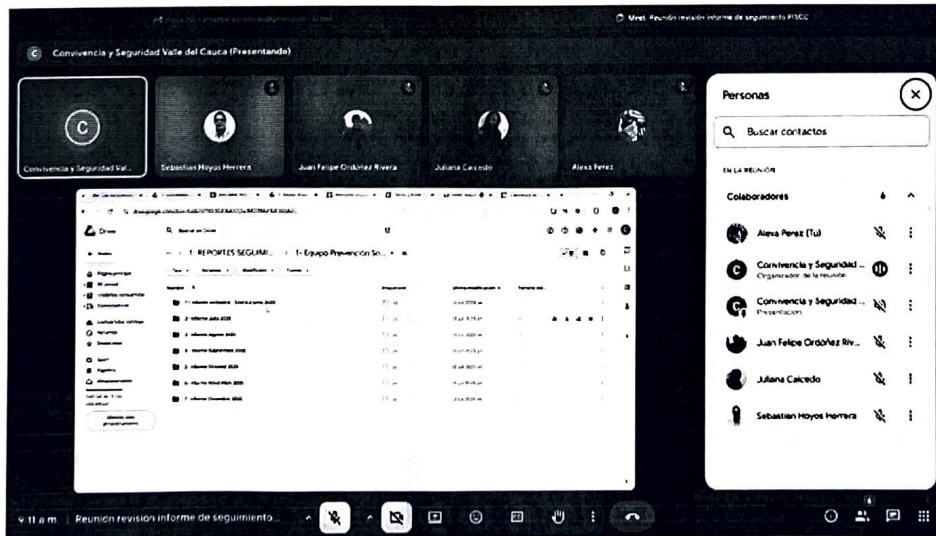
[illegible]

Meet: Reunión revisión informe de seguimiento PISCC

C Convivencia y Seguridad Valle del Cauca (Presentando)

Convivencia y Seguridad Val...

Sebastian Hoyos Herrera

Juan Felipe Ordóñez Rivera

Juliana Caicedo

Alexa Perez

Drive

Q Buscar en Drive

1. REPORTES SEGUIMI... › 1- Equipo Prevención So...

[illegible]

Personas

Q Buscar contactos

EN LA REUNIÓN

Colaboradores 6

Alexa Perez (Tú)

Convivencia y Seguridad ...
Organizador de la reunión

Convivencia y Seguridad ...
Presentación

Juan Felipe Ordóñez Riv...

Juliana Caicedo

Sebastian Hoyos Herrera

9:11 a.m. | Reunion revision informe de seguimiento...